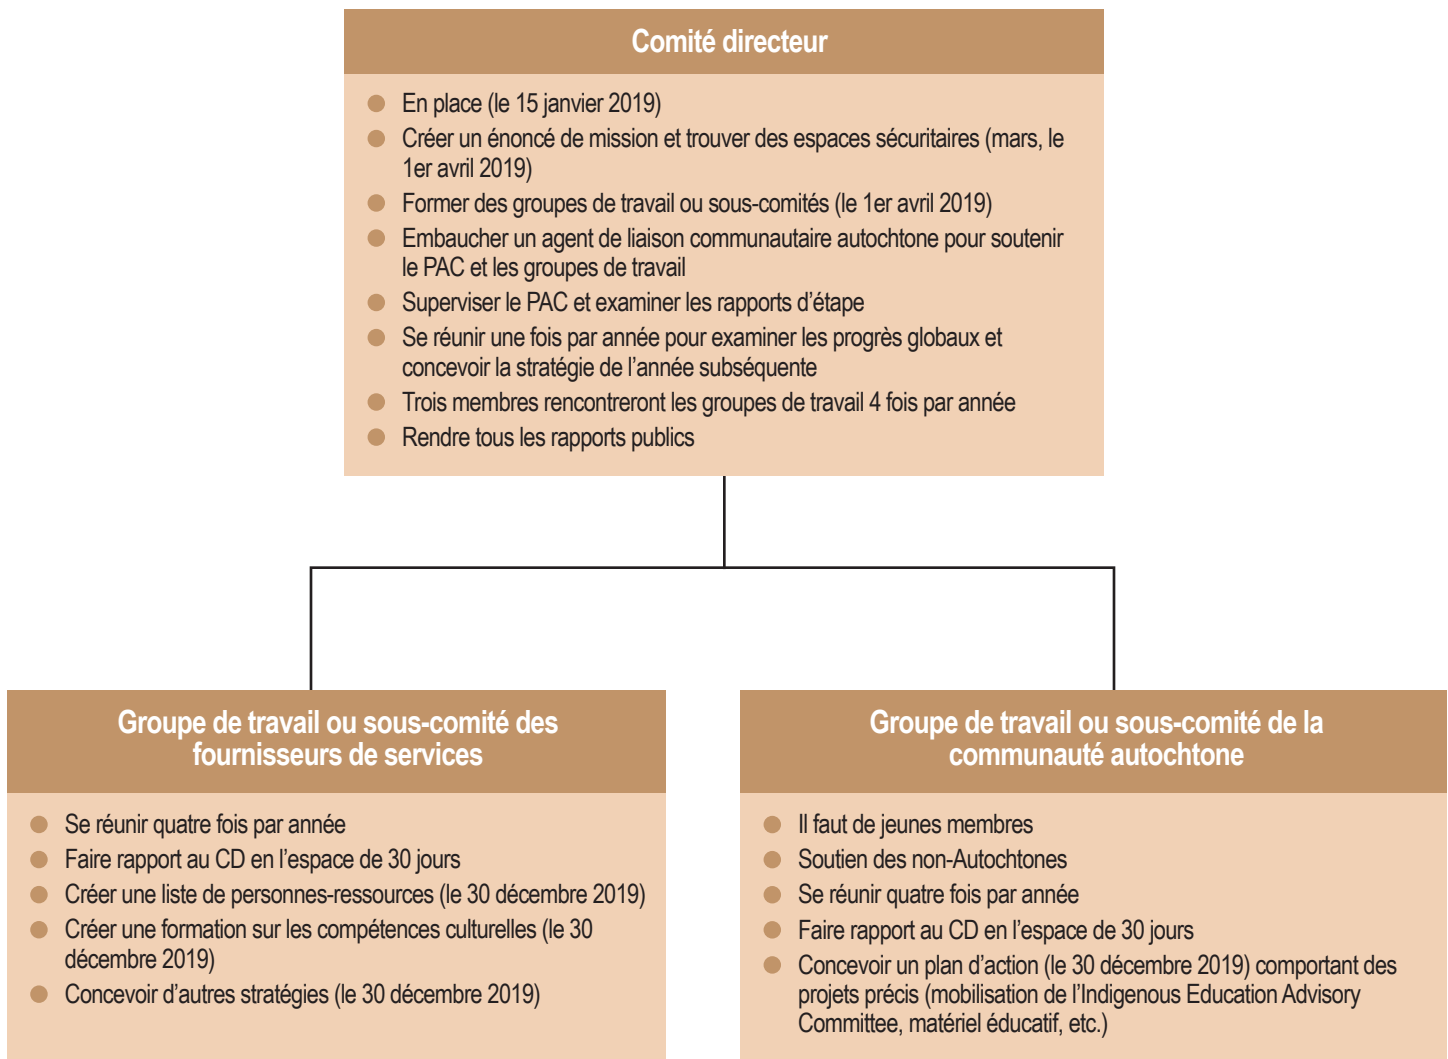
Comité directeur

- En place (le 15 janvier 2019)
- Créer un énoncé de mission et trouver des espaces sécuritaires (mars, le 1er avril 2019)
- Former des groupes de travail ou sous-comités (le 1er avril 2019)
- Embaucher un agent de liaison communautaire autochtone pour soutenir le PAC et les groupes de travail
- Superviser le PAC et examiner les rapports d'étape
- Se réunir une fois par année pour examiner les progrès globaux et concevoir la stratégie de l'année subséquente
- Trois membres rencontreront les groupes de travail 4 fois par année
- Rendre tous les rapports publics

Groupe de travail ou sous-comité des fournisseurs de services

- Se réunir quatre fois par année
- Faire rapport au CD en l'espace de 30 jours
- Créer une liste de personnes-ressources (le 30 décembre 2019)
- Créer une formation sur les compétences culturelles (le 30 décembre 2019)
- Concevoir d'autres stratégies (le 30 décembre 2019)

Groupe de travail ou sous-comité de la communauté autochtone

- Il faut de jeunes membres
- Soutien des non-Autochtones
- Se réunir quatre fois par année
- Faire rapport au CD en l'espace de 30 jours
- Concevoir un plan d'action (le 30 décembre 2019) comportant des projets précis (mobilisation de l'Indigenous Education Advisory Committee, matériel éducatif, etc.)